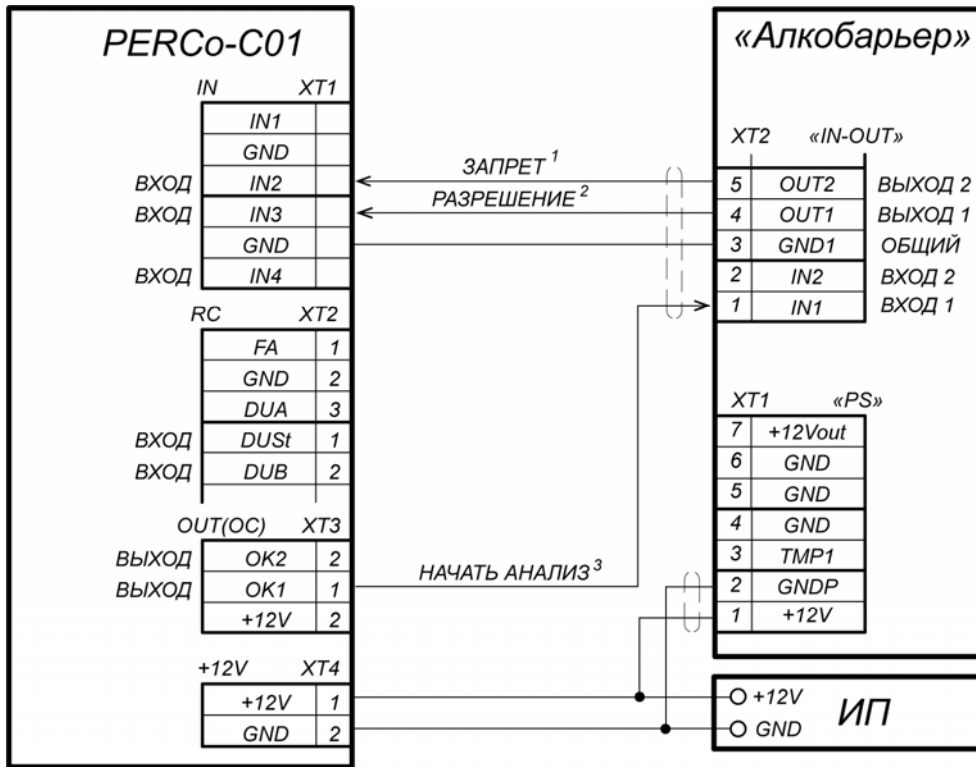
PERCo-C01

IN XT1

| IN1 | |
|---|---|
| GND | |
| ВХОД IN2 | |
| ВХОД IN3 | |
| GND | |
| ВХОД IN4 | |

RC XT2

| FA | 1 |
|---|---|
| GND | 2 |
| DUA | 3 |
| ВХОД DUSt | 1 |
| ВХОД DUB | 2 |

OUT(OC) XT3

| ВЫХОД OK2 | 2 |
|---|---|
| ВЫХОД OK1 | 1 |
| +12V | 2 |

+12V XT4

| +12V | 1 |
|---|---|
| GND | 2 |

ЗАПРЕТ $^{1}$

РАЗРЕШЕНИЕ $^{2}$

НАЧАТЬ АНАЛИЗ $^{3}$

«Алкобарьер»

XT2 «IN-OUT»

| 5 | OUT2 | ВЫХОД 2 |
|---|---|---|
| 4 | OUT1 | ВЫХОД 1 |
| 3 | GND1 | ОБЩИЙ |
| 2 | IN2 | ВХОД 2 |
| 1 | IN1 | ВХОД 1 |

XT1 «PS»

| 7 | +12Vout |
|---|---|
| 6 | GND |
| 5 | GND |
| 4 | GND |
| 3 | TMP1 |
| 2 | GNDP |
| 1 | +12V |

ИП
+12V
GND